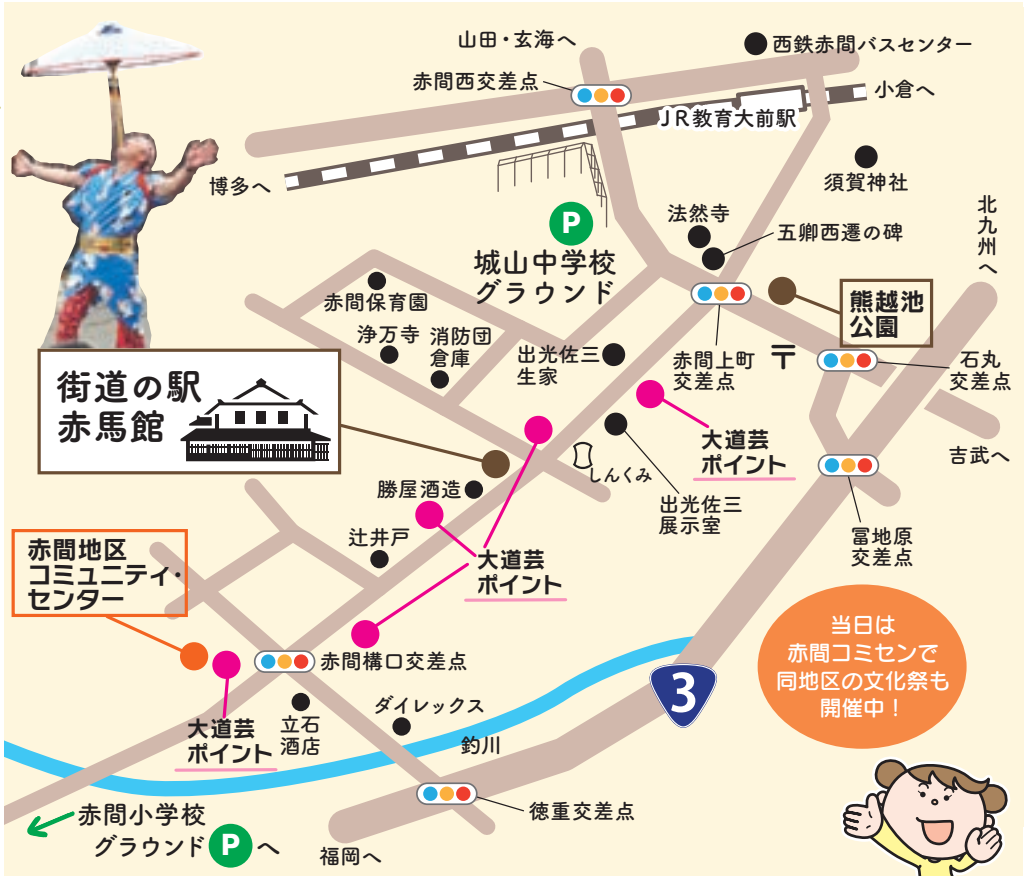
山田・玄海へ

西鉄赤間バスセンター

赤間西交差点

小倉へ

JR教育大前駅

博多へ

須賀神社

P

城山中学校
グラウンド

法然寺

五卿西遷の碑

北九州へ

赤間保育園

熊越池
公園

浄万寺

消防団
倉庫

出光佐三
生家

赤間上町
交差点

〒

石丸
交差点

街道の駅
赤馬館

大道芸
ポイント

しんくみ

吉武へ

勝屋酒造

出光佐三
展示室

辻井戸

冨地原
交差点

赤間地区
コミュニティ・
センター

大道芸
ポイント

当日は
赤間コミセンで
同地区の文化祭も
開催中！

赤間構口交差点

3

大道芸
ポイント

立石
酒店

ダイレックス

釣川

徳重交差点

赤間小学校
グラウンド P へ

福岡へ